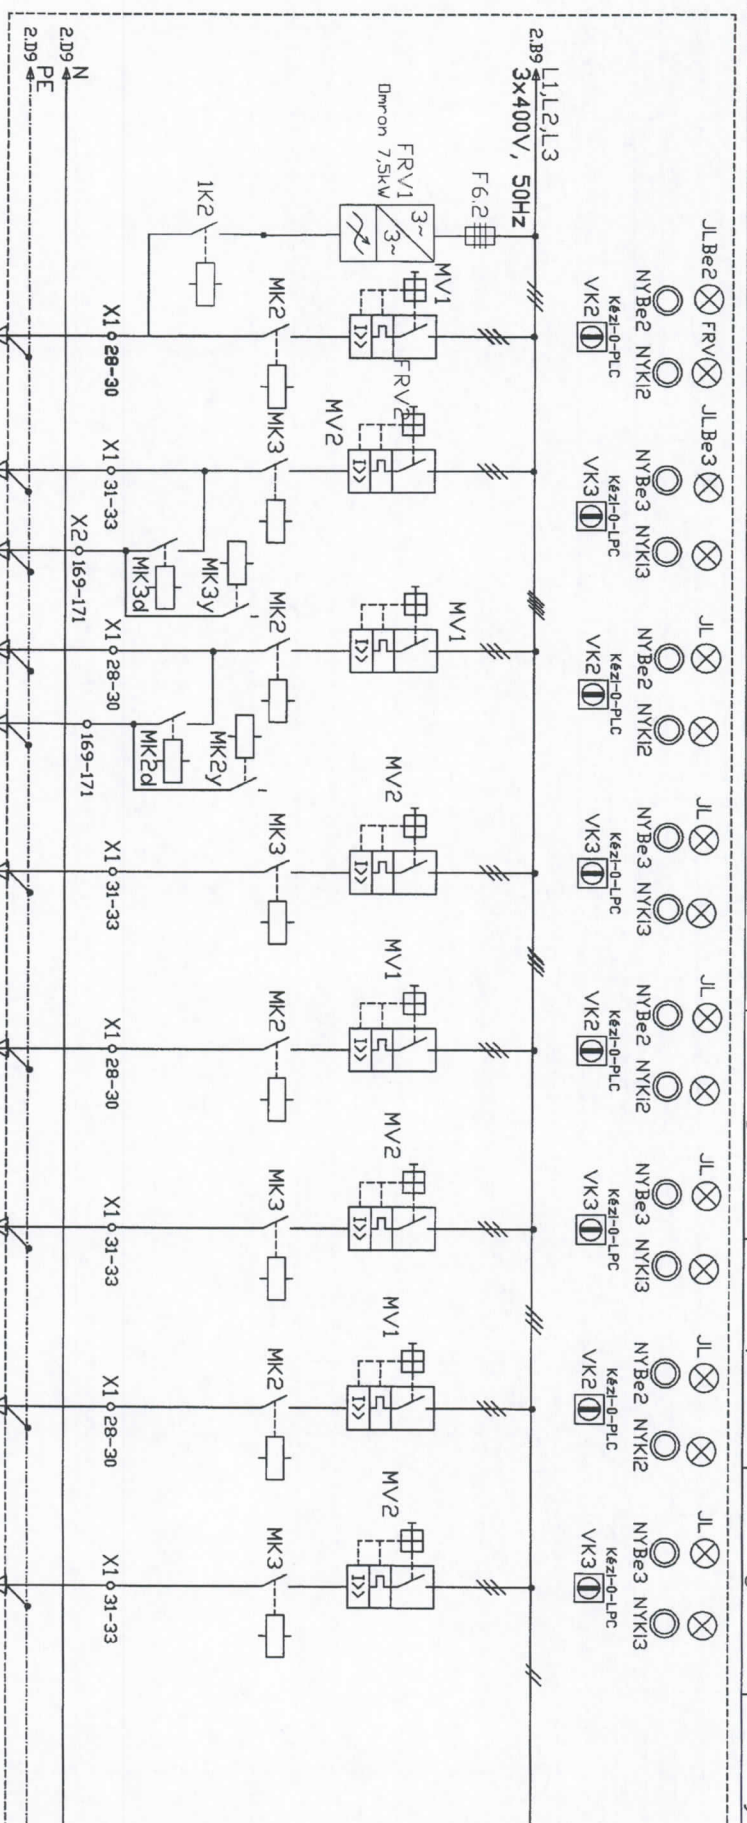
2.B9 L1,L2,L3
3x400V, 50Hz

2.D9 N
2.D9 PE

F6.2
FRV1
Omron 7,5kW
3~
3~
1K2

JLBe2 FRV JLBe3
NYBe2 NYKi2
VK2
Kézi-0-PLC
MV1
FRV2
MK2
X1 28-30

NYBe3 NYKi3
VK3
Kézi-0-LPC
MV2
MK3
X1 31-33
MK3y
MK3d
X2 169-171

JL
NYBe2 NYKi2
VK2
Kézi-0-PLC
MV1
MK2
X1 28-30
MK2y
MK2d
169-171

JL
NYBe3 NYKi3
VK3
Kézi-0-LPC
MV2
MK3
X1 31-33

JL
NYBe2 NYKi2
VK2
Kézi-0-PLC
MV1
MK2
X1 28-30

JL
NYBe3 NYKi3
VK3
Kézi-0-LPC
MV2
MK3
X1 31-33

JL
NYBe2 NYKi2
VK2
Kézi-0-PLC
MV1
MK2
X1 28-30

JL
NYBe3 NYKi3
VK3
Kézi-0-LPC
MV2
MK3
X1 31-33